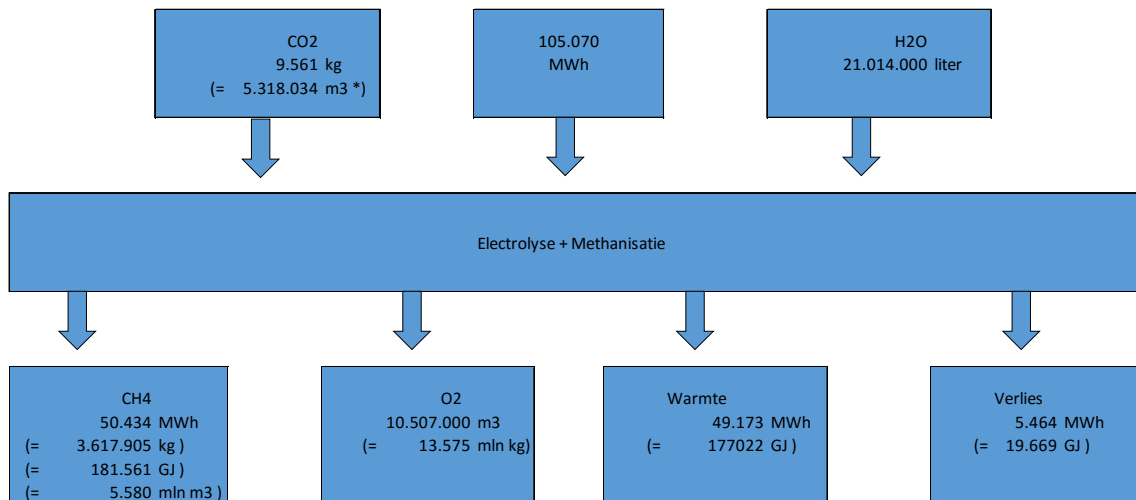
CO2
9.561 kg
(= 5.318.034 m3 *)

105.070
MWh

H2O
21.014.000 liter

Electrolyse + Methanisatie

CH4
50.434 MWh
(= 3.617.905 kg )
(= 181.561 GJ )
(= 5.580 mln m3 )

O2
10.507.000 m3
(= 13.575 mln kg)

Warmte
49.173 MWh
(= 177022 GJ )

Verlies
5.464 MWh
(= 19.669 GJ )